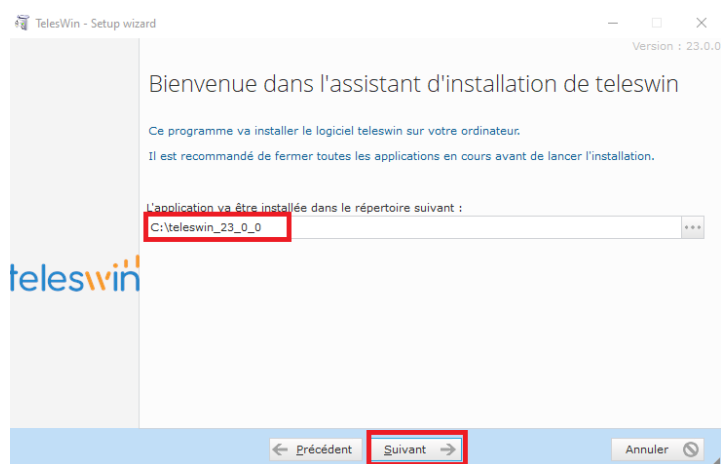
TelesWin - Setup wizard

Version : 23.0.0

Bienvenue dans l'assistant d'installation de teleswin

Ce programme va installer le logiciel teleswin sur votre ordinateur.

Il est recommandé de fermer toutes les applications en cours avant de lancer l'installation.

L'application va être installée dans le répertoire suivant :

C:\teleswin_23_0_0

...

teleswin

Précédent

Suivant

Annuler